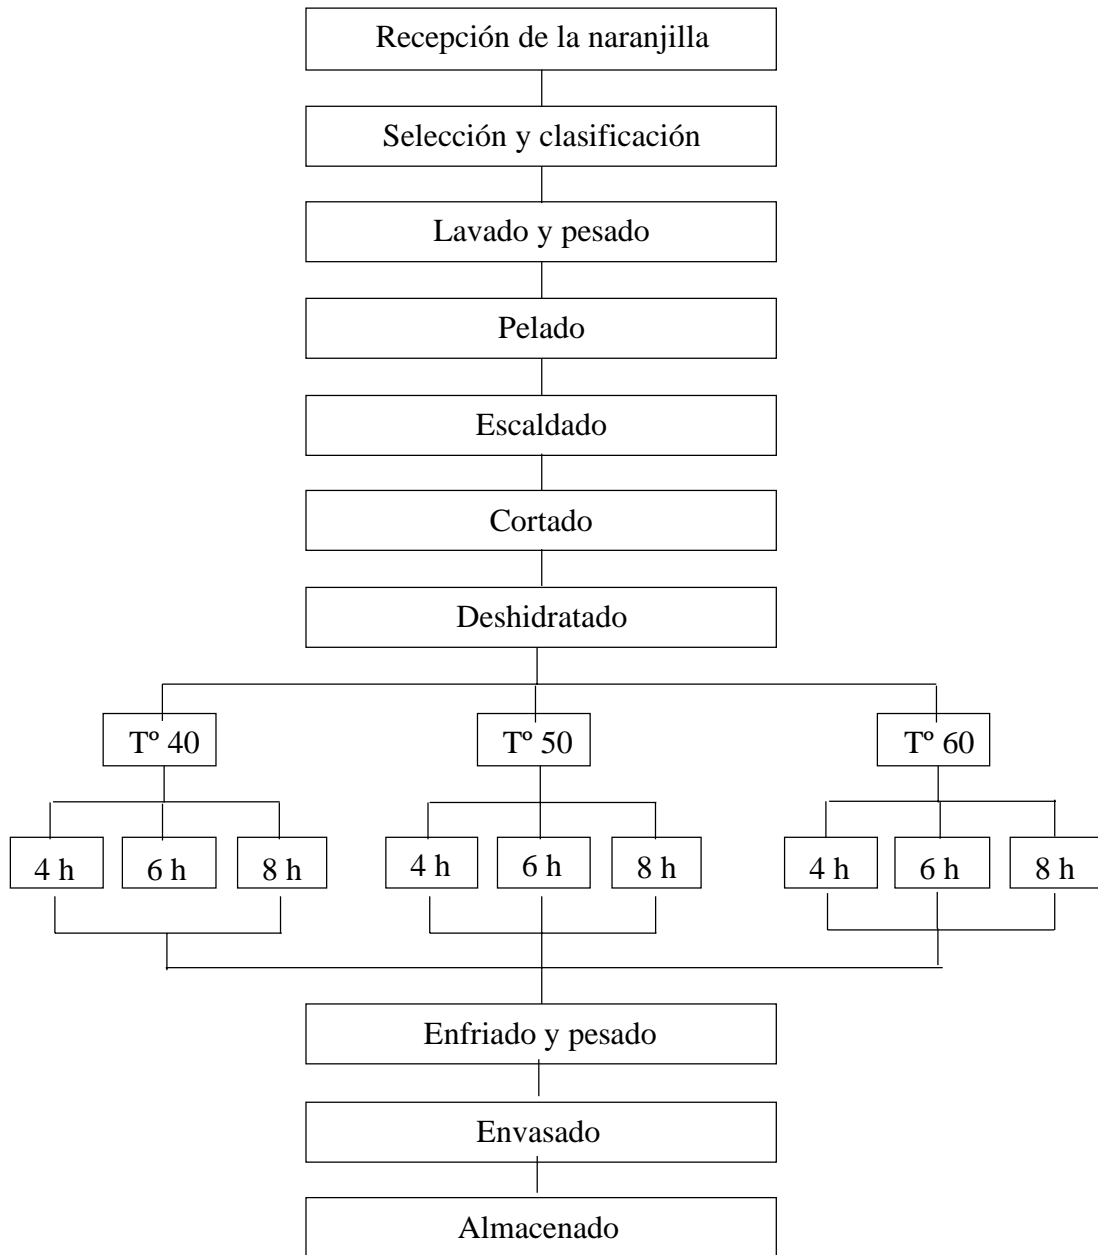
Recepción de la naranjilla

Selección y clasificación

Lavado y pesado

Pelado

Escaldado

Cortado

Deshidratado

Tº 40

Tº 50

Tº 60

4 h
6 h
8 h

4 h
6 h
8 h

4 h
6 h
8 h

Enfriado y pesado

Envasado

Almacenado